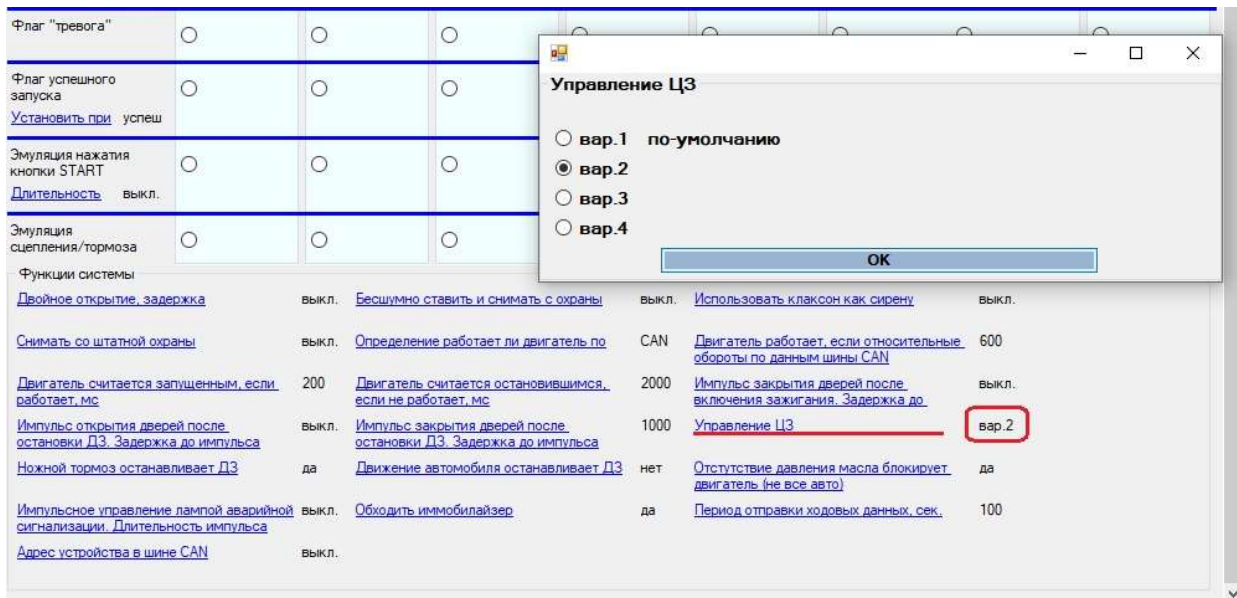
Флаг "тревога"

Флаг успешного запуска
Установить при успеш

Эмуляция нажатия кнопки START
Длительность выкл.

Эмуляция сцепления/тормоза

Управление ЦЗ

вар.1 по-умолчанию
вар.2
вар.3
вар.4

OK

Функции системы

| | | | | | |
|---|---|---|---|---|---|
| Двойное открытие, задержка | выкл. | Бесшумно ставить и снимать с охраны | выкл. | Использовать клаксон как сирену | выкл. |
| Снимать со штатной охраны | выкл. | Определение работает ли двигатель по | CAN | Двигатель работает, если относительные обороты по данным шины CAN | 600 |
| Двигатель считается запущенным, если работает, мс | 200 | Двигатель считается остановившимся, если не работает, мс | 2000 | Импульс закрытия дверей после включения зажигания. Задержка до | выкл. |
| Импульс открытия дверей после остановки ДЗ. Задержка до импульса | выкл. | Импульс закрытия дверей после остановки ДЗ. Задержка до импульса | 1000 | Управление ЦЗ | вар.2 |
| Ножной тормоз останавливает ДЗ | да | Движение автомобиля останавливает ДЗ | нет | Отстутствие давления масла блокирует двигатель (не все авто) | да |
| Импульсное управление лампой аварийной сигнализации. Длительность импульса | выкл. | Обходить иммобилайзер | да | Период отправки ходовых данных, сек. | 100 |
| Адрес устройства в шине CAN | выкл. | | | | |